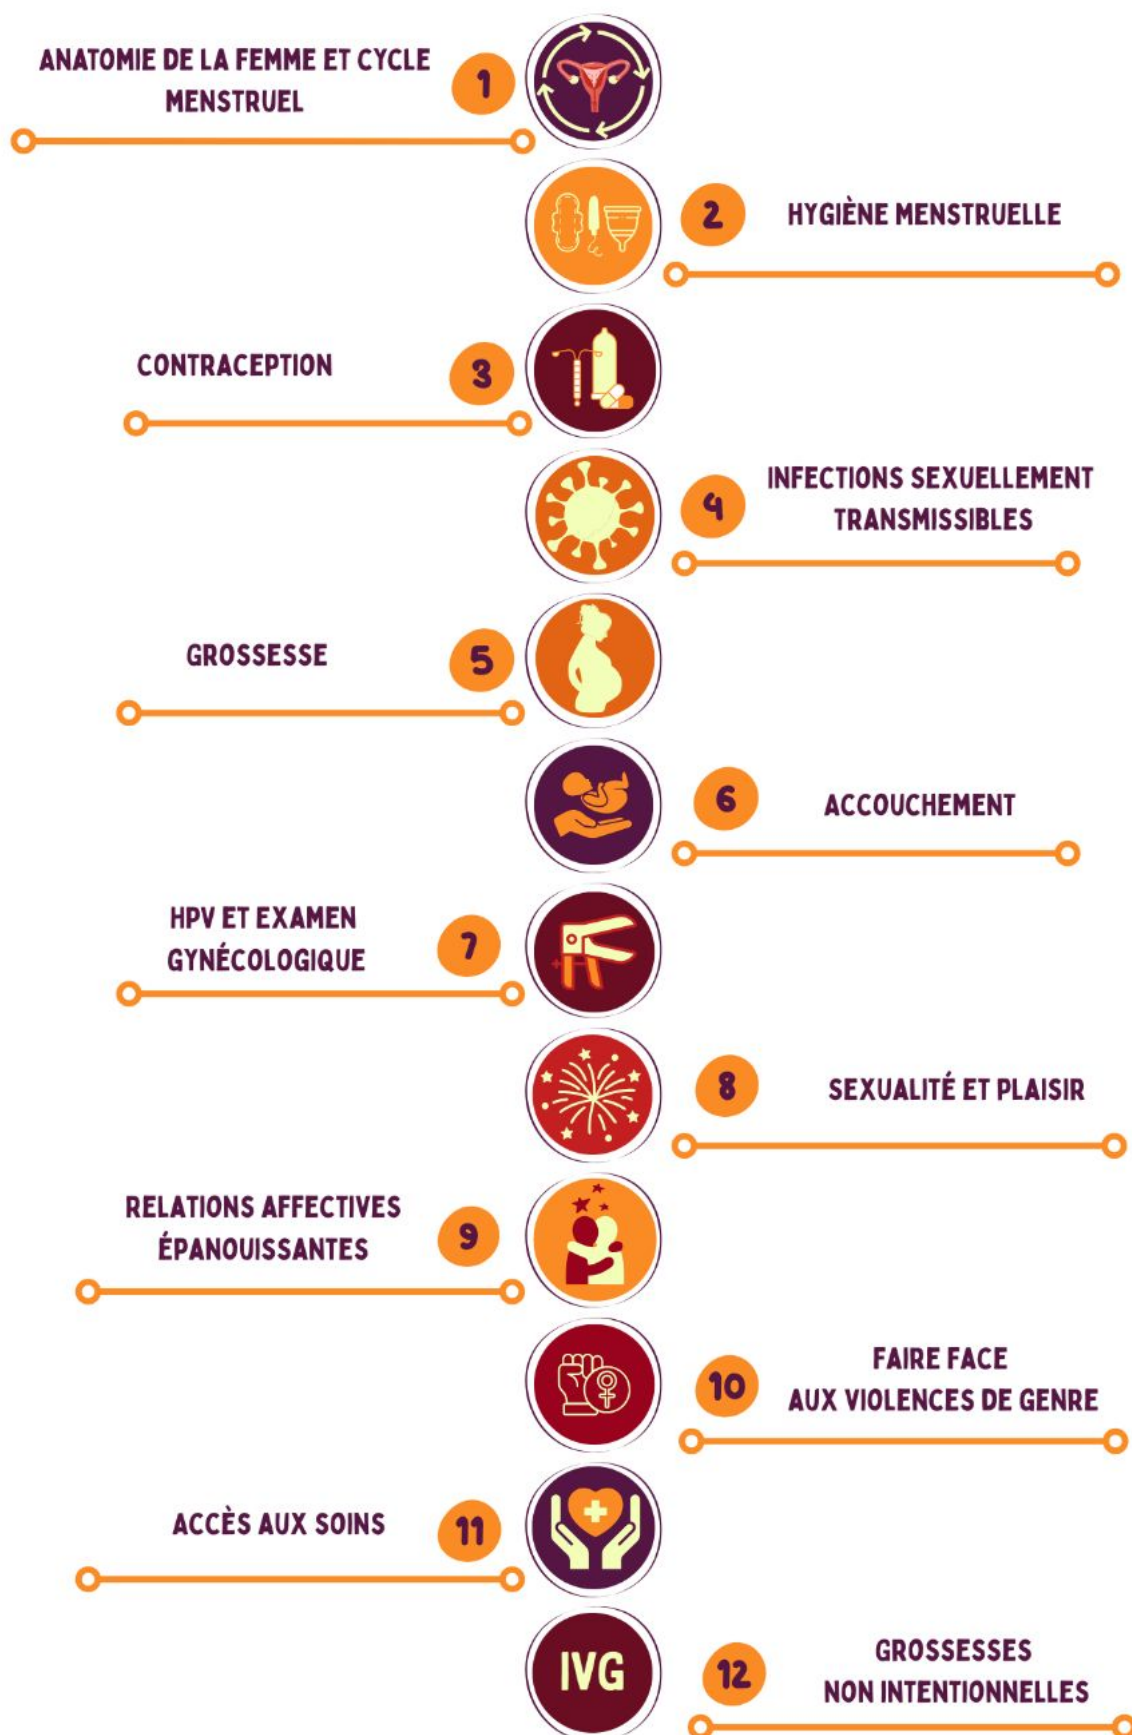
ANATOMIE DE LA FEMME ET CYCLE MENSTRUEL

1

2

HYGIÈNE MENSTRUELLE

CONTRACEPTION

3

4

INFECTIONS SEXUELLEMENT TRANSMISSIBLES

GROSSESSE

5

6

ACCOUCHEMENT

HPV ET EXAMEN GYNÉCOLOGIQUE

7

8

SEXUALITÉ ET PLAISIR

RELATIONS AFFECTIVES ÉPANOUISSANTES

9

10

FAIRE FACE AUX VIOLENCES DE GENRE

ACCÈS AUX SOINS

11

IVG

12

GROSSESSES NON INTENTIONNELLES